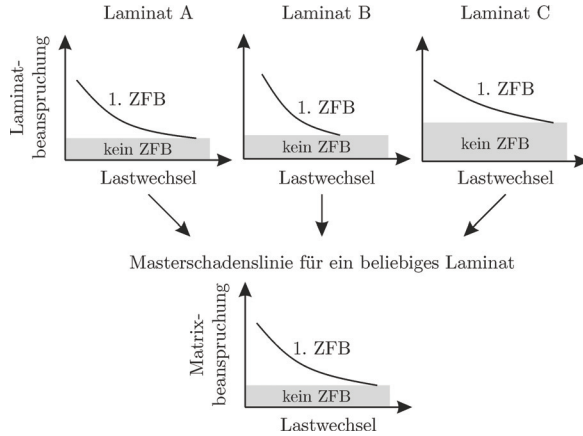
Laminat A

Laminatbeanspruchung

1. ZFB

kein ZFB

Lastwechsel

Laminat B

1. ZFB

kein ZFB

Lastwechsel

Laminat C

1. ZFB

kein ZFB

Lastwechsel

Masterschadenslinie für ein beliebiges Laminat

Matrixbeanspruchung

1. ZFB

kein ZFB

Lastwechsel